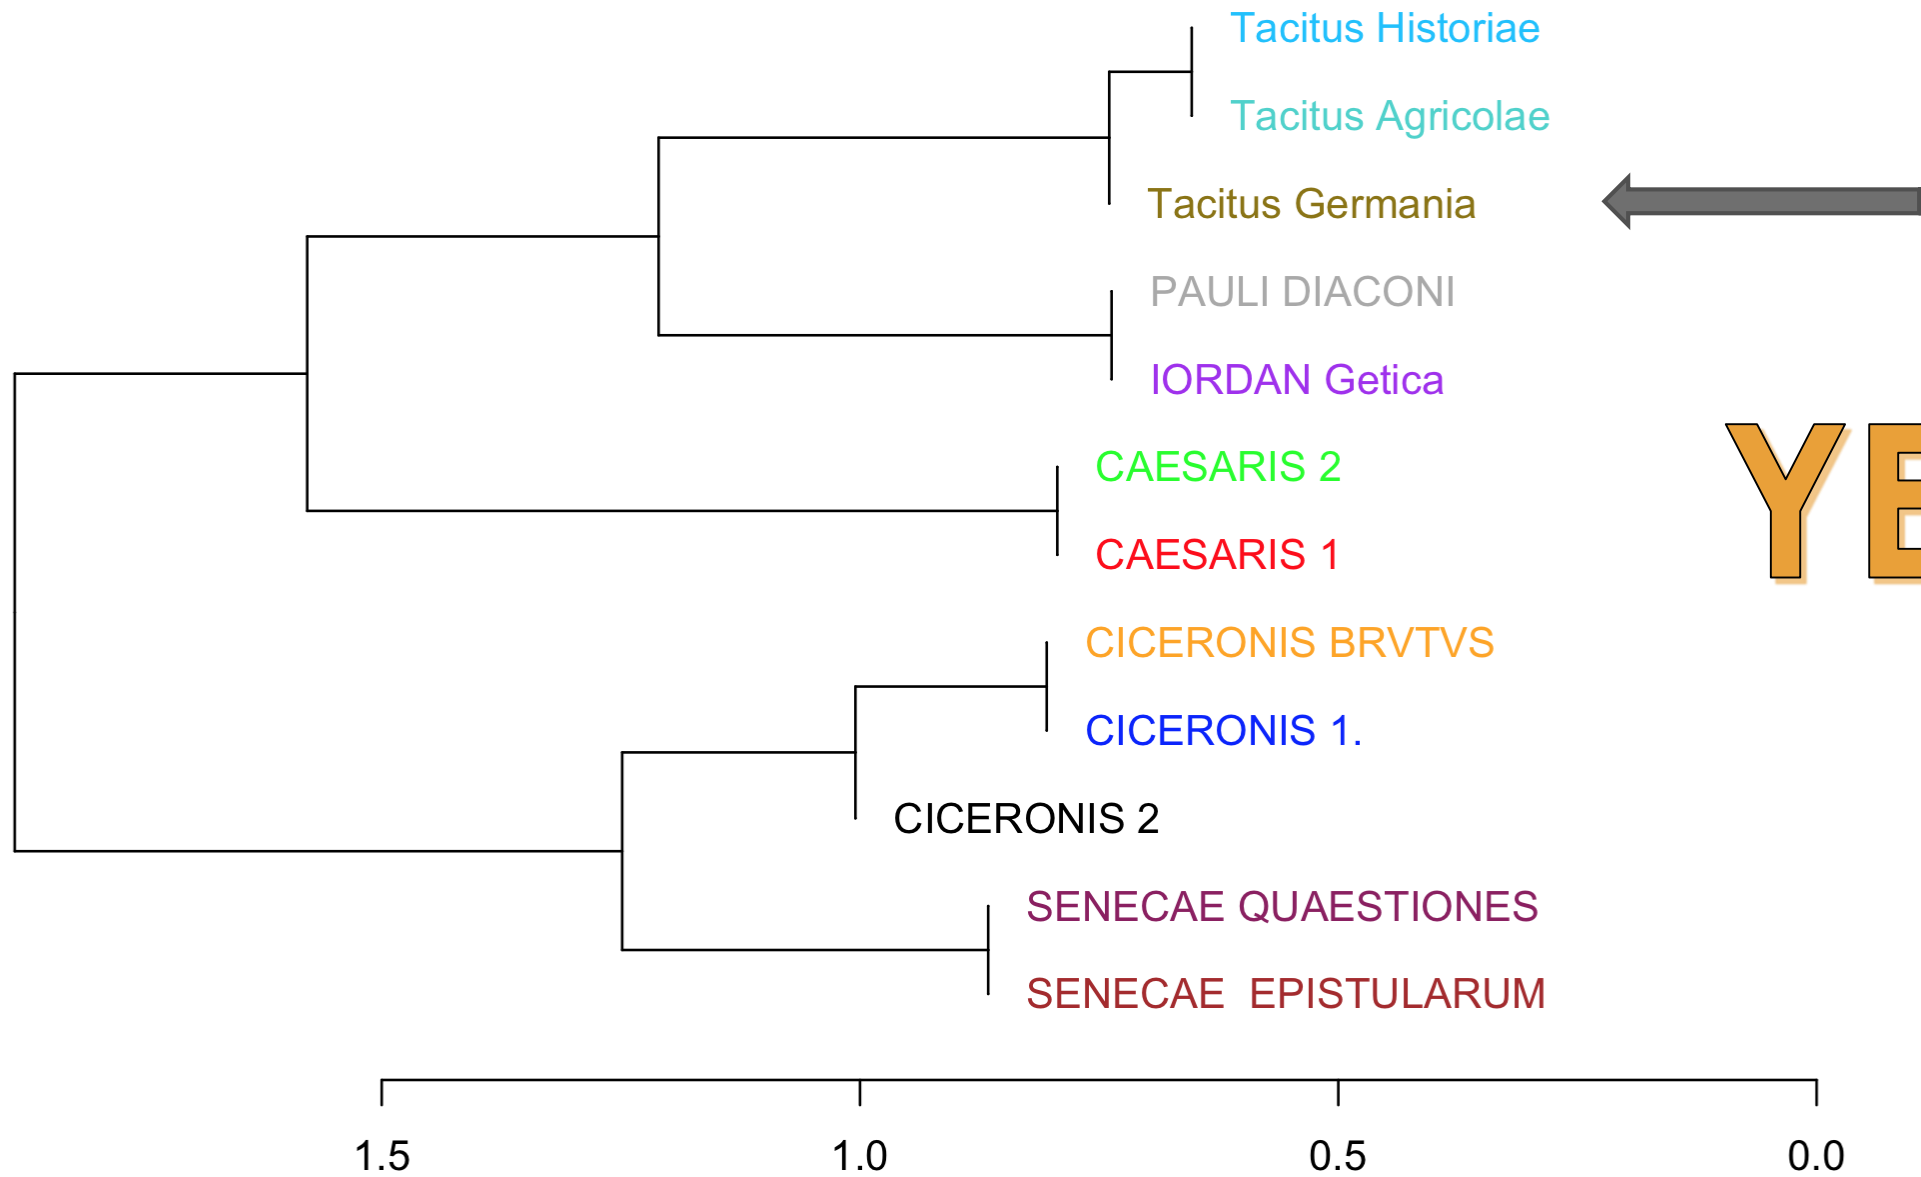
Tacitus Historiae
Tacitus Agricolae
Tacitus Germania
PAULI DIACONI
IORDAN Getica
CAESARIS 2
CAESARIS 1
CICERONIS BRVTVS
CICERONIS 1.
CICERONIS 2
SENECAE QUAESTIONES
SENECAE EPISTULARUM

YE

1.5
1.0
0.5
0.0